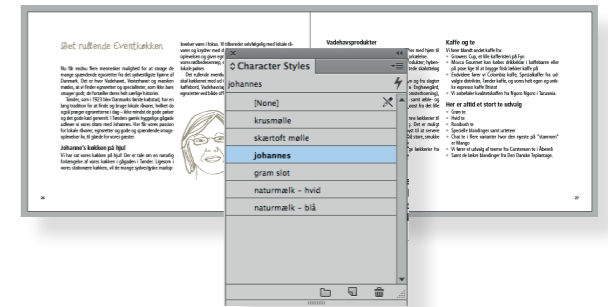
Det rullende Eventkøkken

Nu får endnu flere mennesker mulighed for at smage de mange spændende egnsretter fra det sydvestlige hjørne af Danmark. Det er hver Vadehavet, Vesterhavet og marsken møder, at vi finder egnsretter og specialiteter, som ikke bare smager godt, de fortæller deres helt særlige historier.

Tønder, som i 1923 blev Danmarks første købstad, har en lang tradition for at finde og bruge lokale råvarer, hvilket de også prøver egnsretterne i dag – ikke mindst de gode pølser og det gode land gennem. I Tønder gamle bygninger gløder udliever vi varen, dem med Johannes. Her får vores passion for lokale råvarer, egnsretter og gode og spændende smagsoplevelser lov, til glæde for vores gæster.

Johanne's køkken på hjul
Vi har ur vores køkken på hjul! Der er tale om en naturlig forlængelse af vores køkken i gågaden i Tønder. Ligesom i vores stationære køkken, vil de mange sydvestjyske madop-

levelser være i fokus. Vi tilbereder selvfølgelig med lokale råvarer og kryder med d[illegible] oplevelsen og giver ny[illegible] vores køkkenkeværner, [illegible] lokale patter.

Det rullende mentha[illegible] skal konkurrert med ud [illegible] kalkbord, Vadehavets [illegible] egnsretter ved både off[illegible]

Vadehavsprodukter

Character Styles
johannes
[None]
krusmølle
skærtoft mølle
johannes
gram slot
naturmælk – hvid
naturmælk – blå

Kaffe og te
Vi laver blandt andet kaffe fra:
• Growers Cup, et lille kaffebrist på Fyn
• Mocca Gourmet kan kubes drikkebar i kaffebønne eller på pose lige til at brygge frisk brikker kaffe på
• Endvidere fører vi Colombia kaffe, Specialkaffer fra udvalgte distrikter, Tønder kaffe, og vores helt egen og omhu espresso kaffe Bristol
• Vi anbefaler kvalitetskaffen fra Ngoro Ngoro i Tanzania.

Her er altid et stort te udvalg
• Grøn te
• Hvid te
• Rooibush te
• Specielle blandinger samt urtetee
• Chai te i flere varianter hver den egnede på "stammen" er Mango
• Vi fører et udvalg af teerne fra Cunterman te i Åbenrå
• Samt de kæde blandinger fra Den Danske Teplantage.

26
27